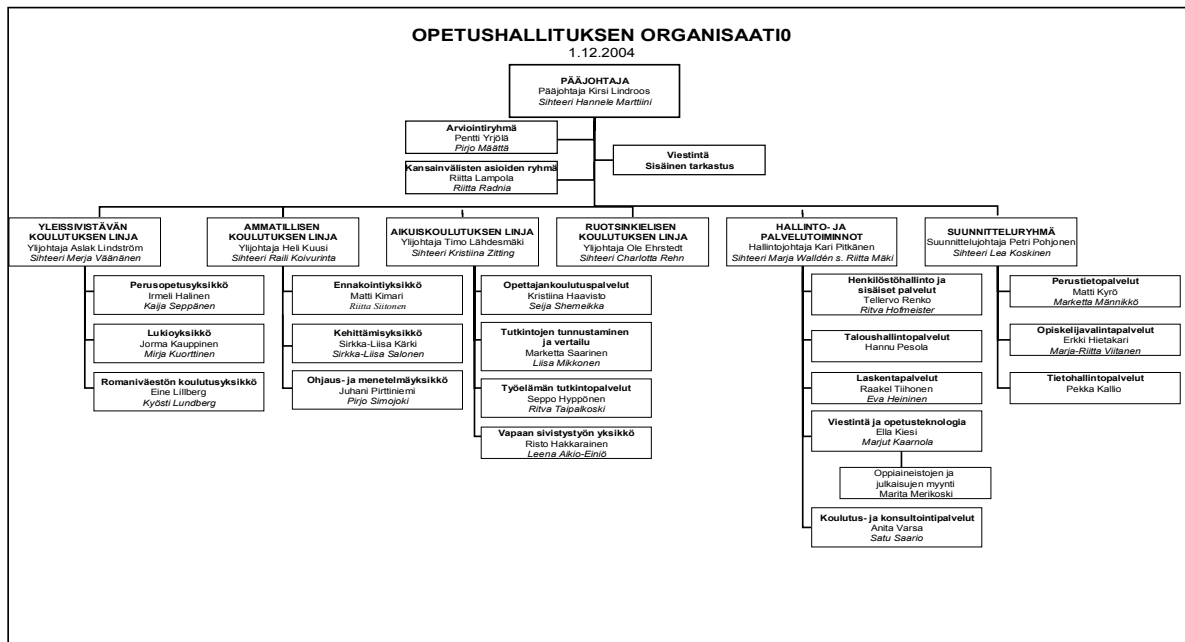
OPETUSHALLITUKSEN ORGANISAATI0
1.12.2004

PÄÄJOHTAJA
Pääjohtaja Kirsi Lindroos
Sihteeri Hannele Marttiini

Arviointiryhmä
Pentti Yrjölä
Pirjo Määttä

Kansainvälisten asioiden ryhmä
Riitta Lampola
Riitta Radnia

Viestintä
Sisäinen tarkastus

YLEISSIVISTÄVÄN KOULUTUKSEN LINJA
Ylijohtaja Aslak Lindström
Sihteeri Merja Väänänen

Perusopetusyksikkö
Irmeli Halinen
Kaija Seppänen

Lukioyksikkö
Jorma Kauppinen
Mirja Kuorttinen

Romaniväestön koulutusyksikkö
Eine Lillberg
Kyösti Lundberg

AMMATILLISEN KOULUTUKSEN LINJA
Ylijohtaja Heli Kuusi
Sihteeri Raili Koivurinta

Ennakointiyksikkö
Matti Kimari
Riitta Siitonen

Kehittämisyksikkö
Sirkka-Liisa Kärki
Sirkka-Liisa Salonen

Ohjaus- ja menetelmäyksikkö
Juhani Pirttiniemi
Pirjo Simojoki

AIKUISKOULUTUKSEN LINJA
Ylijohtaja Timo Lähdesmäki
Sihteeri Kristiina Zitting

Opettajankoulutuspalvelut
Kristiina Haavisto
Seija Shemeikka

Tutkintojen tunnustaminen ja vertailu
Marketta Saarinen
Liisa Mikkonen

Työelämän tutkintopalvelut
Seppo Hyppönen
Ritva Taipalkoski

Vapaan sivistystyön yksikkö
Risto Hakkarainen
Leena Aikio-Einiö

RUOTSINKIELISEN KOULUTUKSEN LINJA
Ylijohtaja Ole Ehrstedt
Sihteeri Charlotta Rehn

HALLINTO- JA PALVELUTOIMINNOT
Hallintojohtaja Kari Pitkänen
Sihteeri Marja Walldén s. Riitta Mäki

Henkilöstöhallinto ja sisäiset palvelut
Tellervo Renko
Ritva Hofmeister

Taloushallintopalvelut
Hannu Pesola

Laskentapalvelut
Raakel Tiihonen
Eva Heininen

Viestintä ja opetusteknologia
Ella Kiesi
Marjut Kaarnola

Oppiaineistojen ja julkaisujen myynti
Marita Merikoski

Koulutus- ja konsultointipalvelut
Anita Varsa
Satu Saario

SUUNNITTELURYHMÄ
Suunnittelujohtaja Petri Pohjonen
Sihteeri Lea Koskinen

Perustietopalvelut
Matti Kyrö
Marketta Männikkö

Opiskelijavalintapalvelut
Erkki Hietakari
Marja-Riitta Viitanen

Tietohallintopalvelut
Pekka Kallio